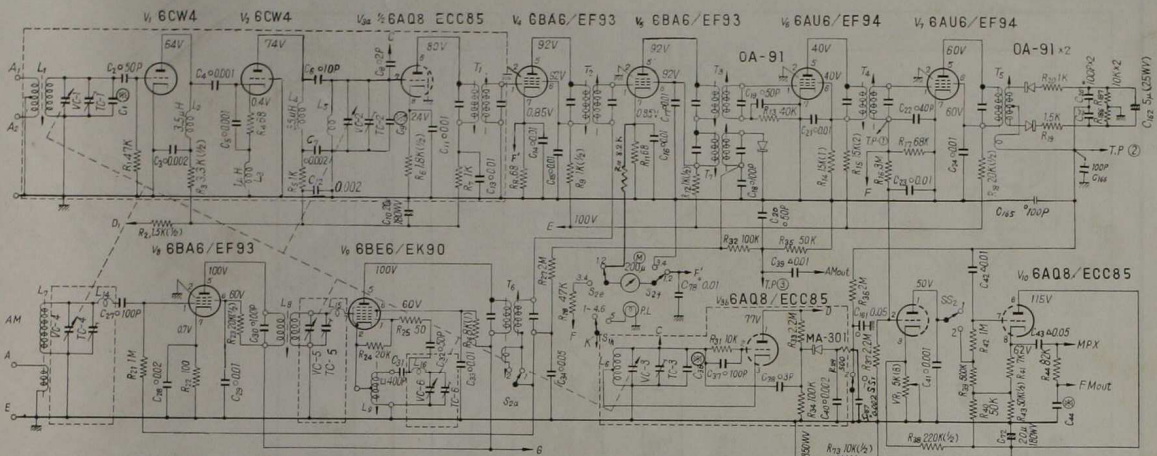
$V_1$ 6CW4
$V_2$ 6CW4
$V_{3a}$ ½ 6AQ8 ECC85
$V_4$ 6BA6/EF93
$V_5$ 6BA6/EF93
$V_6$ 6AU6/EF94
$V_7$ 6AU6/EF94
0A-91
0A-91 ×2
$A_1$
$A_2$
$L_1$
$C_2$ 50P
54V
74V
80V
92V
92V
40V
60V
$C_4$ 0.001
$C_6$ 10P
0.4V
24V
0.85V
40V
60V
$C_3$ 0.002
$R_2$ 3.3K(½)
$R_1$ 47K
$R_4$ 68
3.5μH
1μH
$R_5$ 1K
$C_8$ 0.002
0.002
$R_6$ 12K(½)
$R_7$ 1K
$C_{13}$ 0.01
$R_8$ 68
$R_9$ 1K(½)
$T_1$
$T_2$
$T_3$
$T_4$
$T_5$
$C_{18}$ 50P
$R_{13}$ 40K
$C_{21}$ 0.001
$R_{14}$ 5K(1)
$R_{15}$ 5K(2)
$R_{16}$ 3M
$R_{17}$ 68K
$C_{23}$ 0.001
$C_{22}$ 40P
T.P①
T.P ②
$R_{20}$ 1K
1.5K
$R_{19}$
100P
$C_{166}$
$C_{165}$ 100P
$C_{163}$ 5μ(25WV)
10K×2
0.01×2
$D_1$
$R_3$ 1.5K(½)
E
100V
$R_{32}$ 100K
$R_{35}$ 50K
$C_{39}$ 0.01
AMout
T.P③
$C_{20}$ 50P
$V_9$ 6BA6/EF93
$V_8$ 6BE6/EK90
$V_{3b}$ 6AQ8/ECC85
$V_{10}$ 6AQ8/ECC85
100V
100V
60V
60V
.07V
77V
50V
115V
AM
A
E
$L_7$
$L_8$
$L_9$
TC-4
$C_{27}$ 100P
$R_{21}$ 1M
$C_{28}$ 0.002
$R_{22}$ 100
$C_{29}$ 0.01
$R_{23}$ 20K(½)
$C_{30}$ 100P
VC-5
TC-5
VC-6
TC-6
$R_{25}$ 50
$R_{24}$ 20K
$C_{31}$ 400P
$C_{33}$ 0.01
$R_{26}$ 8K(1)
$T_6$
$R_{27}$ 2M
$R_{28}$ 47K
$C_{34}$ 0.005
200μ
$C_{78}$ 0.01
PL
$S_1$
$S_{2a}$
$S_{2b}$
$S_{2c}$
$R_{31}$ 10K
$C_{37}$ 100P
$C_{38}$ 3P
VC-3
TC-3
$R_{33}$ 2.2M
MA-301
$R_{36}$ 2M
$C_{41}$ 0.05
$C_{42}$ 0.01
SS₂
$R_{42}$ 1M
$R_{39}$ 500K
$R_{40}$ 50K
VR 5K(B)
$C_{41}$ 0.001
$R_{41}$ 30K(½)
$R_{43}$ 30K(½)
$C_{43}$ 0.05
MPX
$R_{44}$ 82K
FMout
$C_{72}$ 20μ 10WV
$R_{38}$ 220K(½)
$R_{73}$ 10K(½)
$R_{34}$ 100K
$C_{40}$ 0.002
B